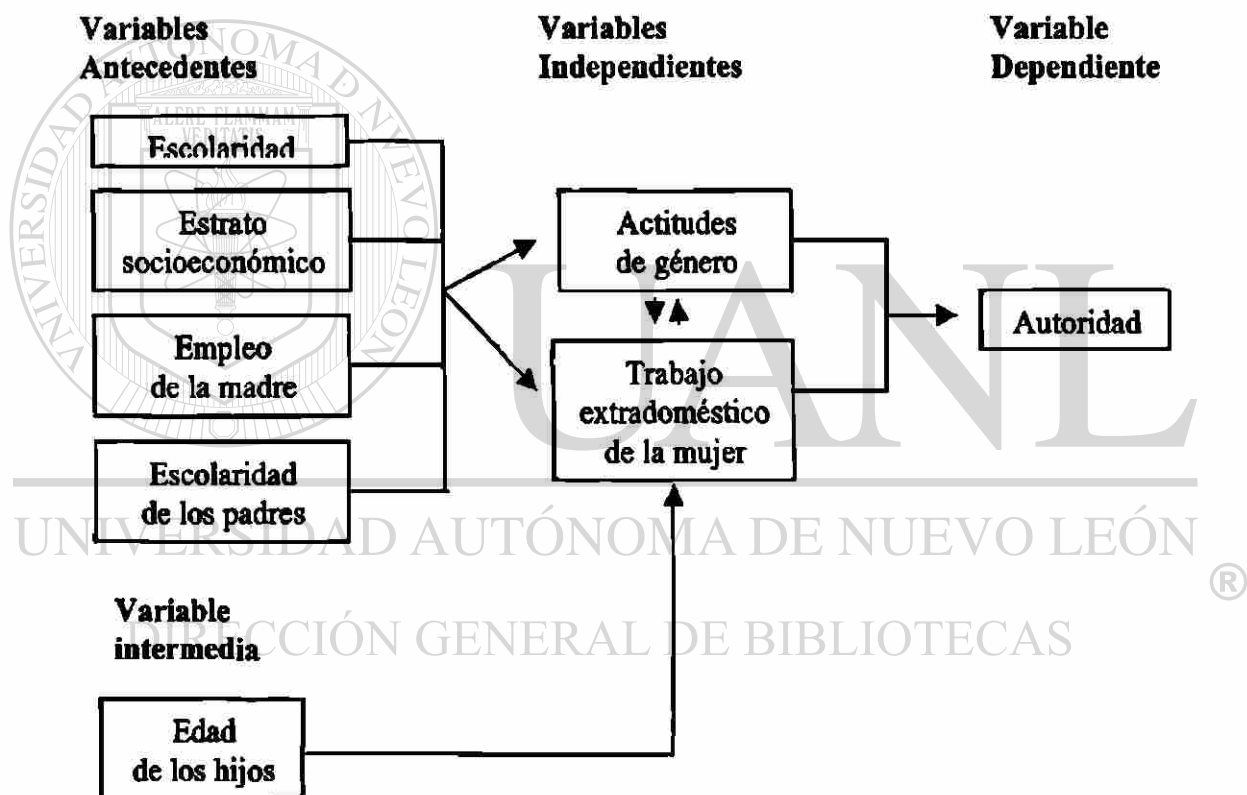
Variables Antecedentes

Variables Independientes

Variable Dependiente

Escolaridad

Estrato socioeconómico

Empleo de la madre

Escolaridad de los padres

Actitudes de género

Trabajo extradoméstico de la mujer

Autoridad

Variable intermedia

Edad de los hijos

UNIVERSIDAD AUTÓNOMA DE NUEVO LEÓN
ALERE FLAMMAM VERITATIS
UANL
UNIVERSIDAD AUTÓNOMA DE NUEVO LEÓN ®
DIRECCIÓN GENERAL DE BIBLIOTECAS